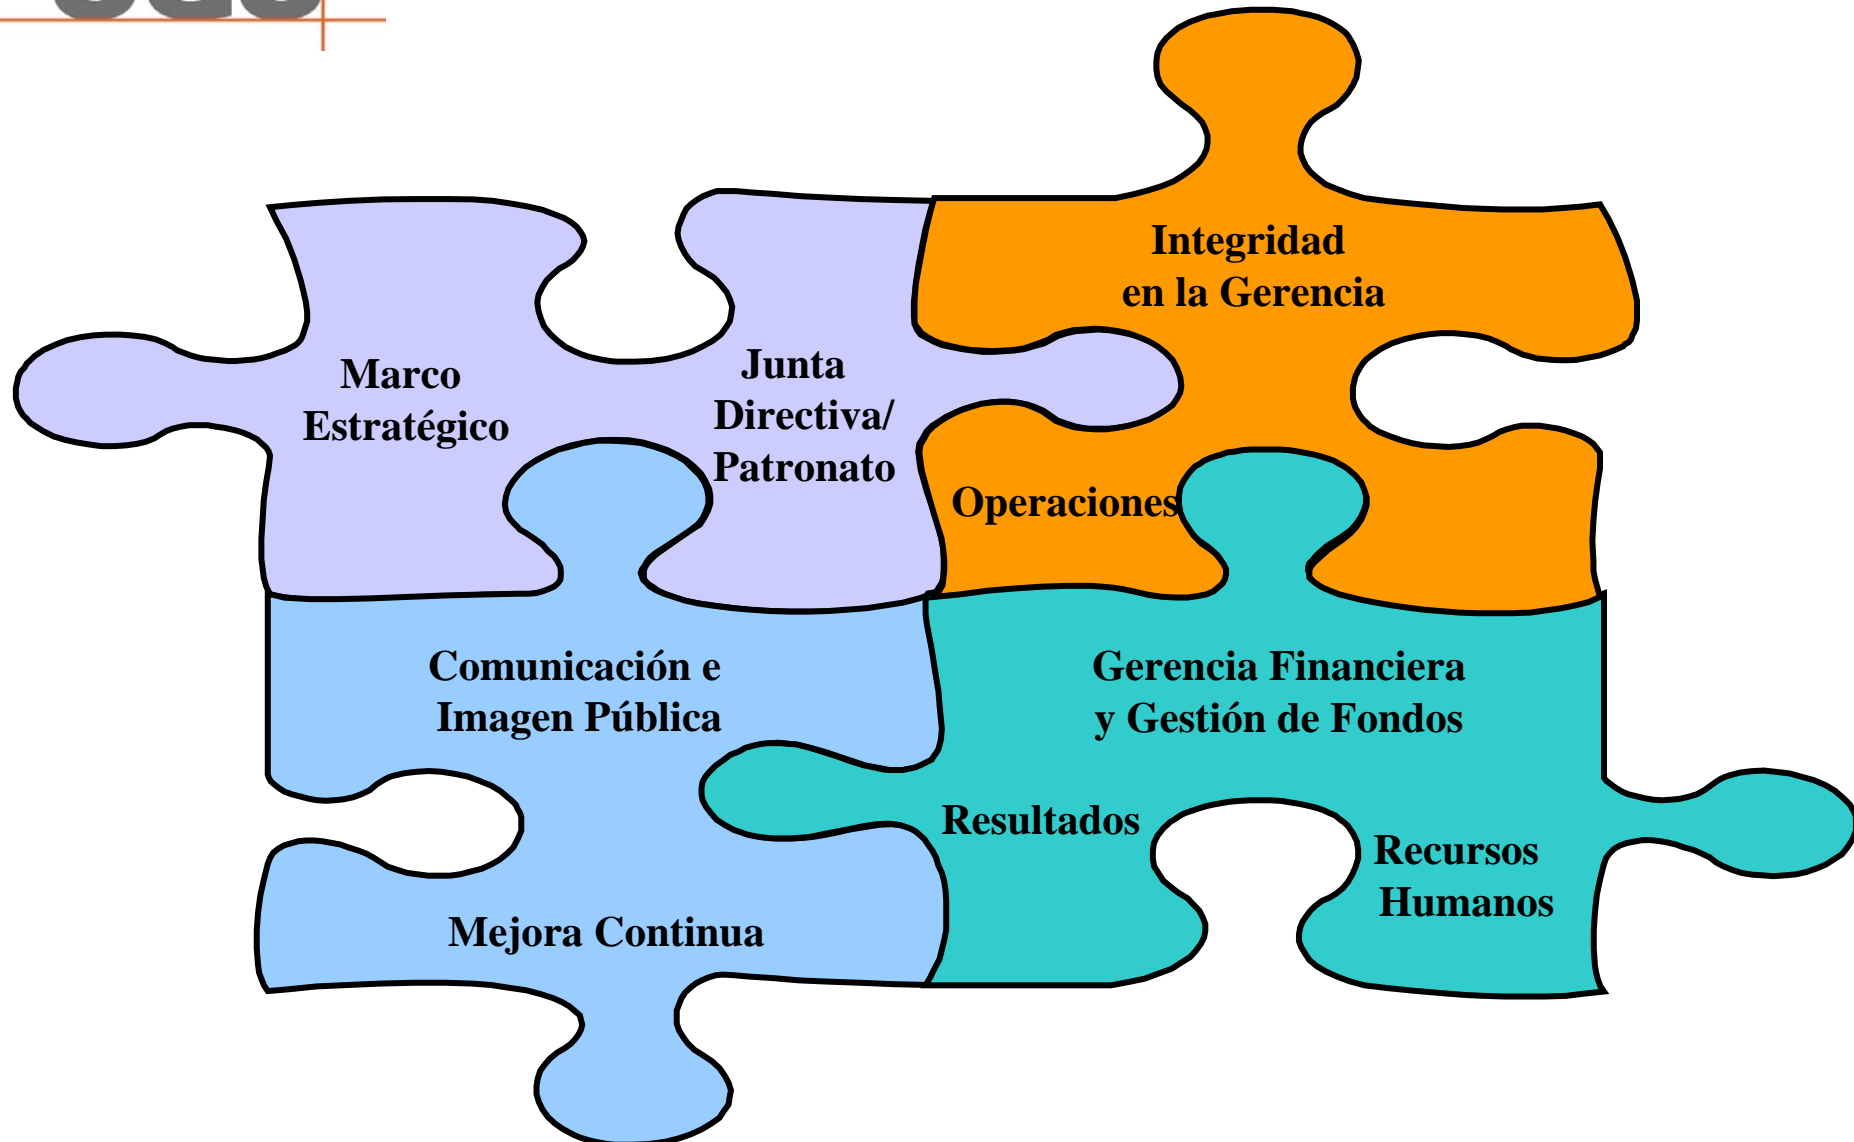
Marco Estratégico

Junta Directiva/ Patronato

Integridad en la Gerencia

Operaciones

Comunicación e Imagen Pública

Gerencia Financiera y Gestión de Fondos

Resultados

Recursos Humanos

Mejora Continua